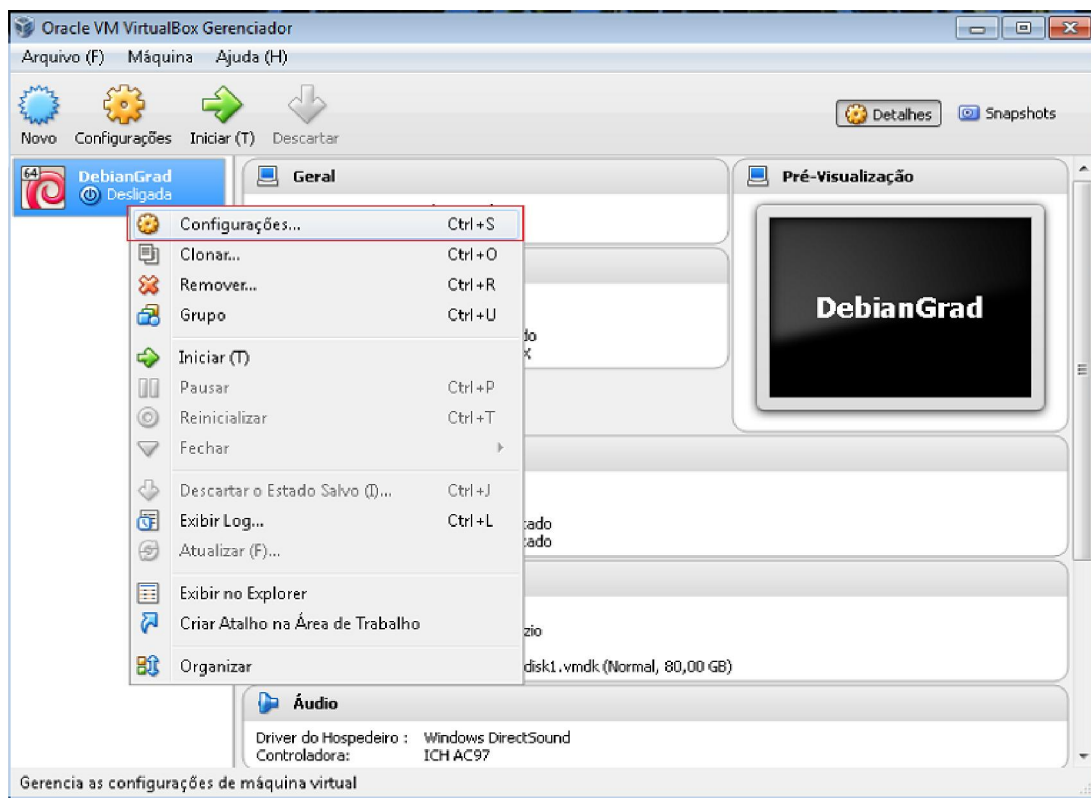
Oracle VM VirtualBox Gerenciador

Arquivo (F) Máquina Ajuda (H)

Novo Configurações Iniciar (T) Descartar

Detalhes Snapshots

64
DebianGrad
Desligada

Geral

Pré-Visualização

DebianGrad

Configurações... Ctrl+S
Clonar... Ctrl+O
Remover... Ctrl+R
Grupo Ctrl+U
Iniciar (T)
Pausar Ctrl+P
Reinicializar Ctrl+T
Fechar
Descartar o Estado Salvo (I)... Ctrl+J
Exibir Log... Ctrl+L
Atualizar (F)...
Exibir no Explorer
Criar Atalho na Área de Trabalho
Organizar

do
X

tado
tado

zio

disk1.vmdk (Normal, 80,00 GB)

Áudio

Driver do Hospedeiro : Windows DirectSound
Controladora: ICH AC97

Gerencia as configurações de máquina virtual